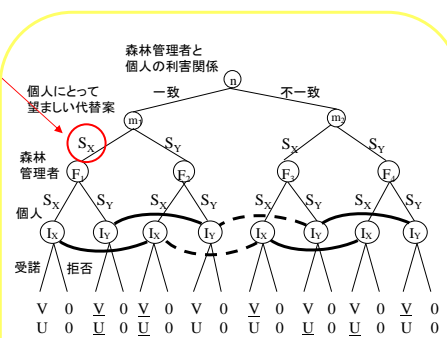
森林管理者と
個人の利害関係

n

一致

不一致

個人にとって
望ましい代替案

$m_1$

$m_2$

$S_X$ $S_Y$ $S_X$ $S_Y$

森林
管理者

$F_1$ $F_2$ $F_3$ $F_4$

$S_X$ $S_Y$ $S_X$ $S_Y$ $S_X$ $S_Y$ $S_X$ $S_Y$

個人

$I_X$ $I_Y$ $I_X$ $I_Y$ $I_X$ $I_Y$ $I_X$ $I_Y$

受諾 拒否

V 0 V 0 V 0 V 0 V 0 V 0 V 0 V 0
U 0 U 0 U 0 U 0 U 0 U 0 U 0 U 0